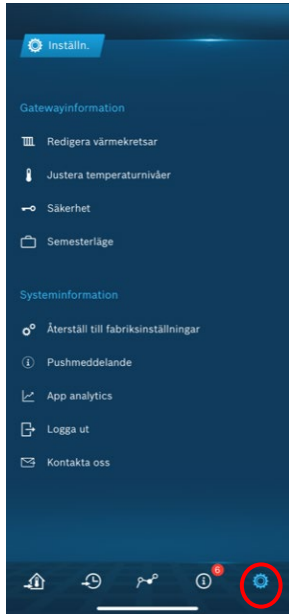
Inställn.

Gatewayinformation

Redigera värmekretsar

Justera temperaturnivåer

Säkerhet

Semesterläge

Systeminformation

Återställ till fabriksinställningar

Pushmeddelande

App analytics

Logga ut

Kontakta oss

6